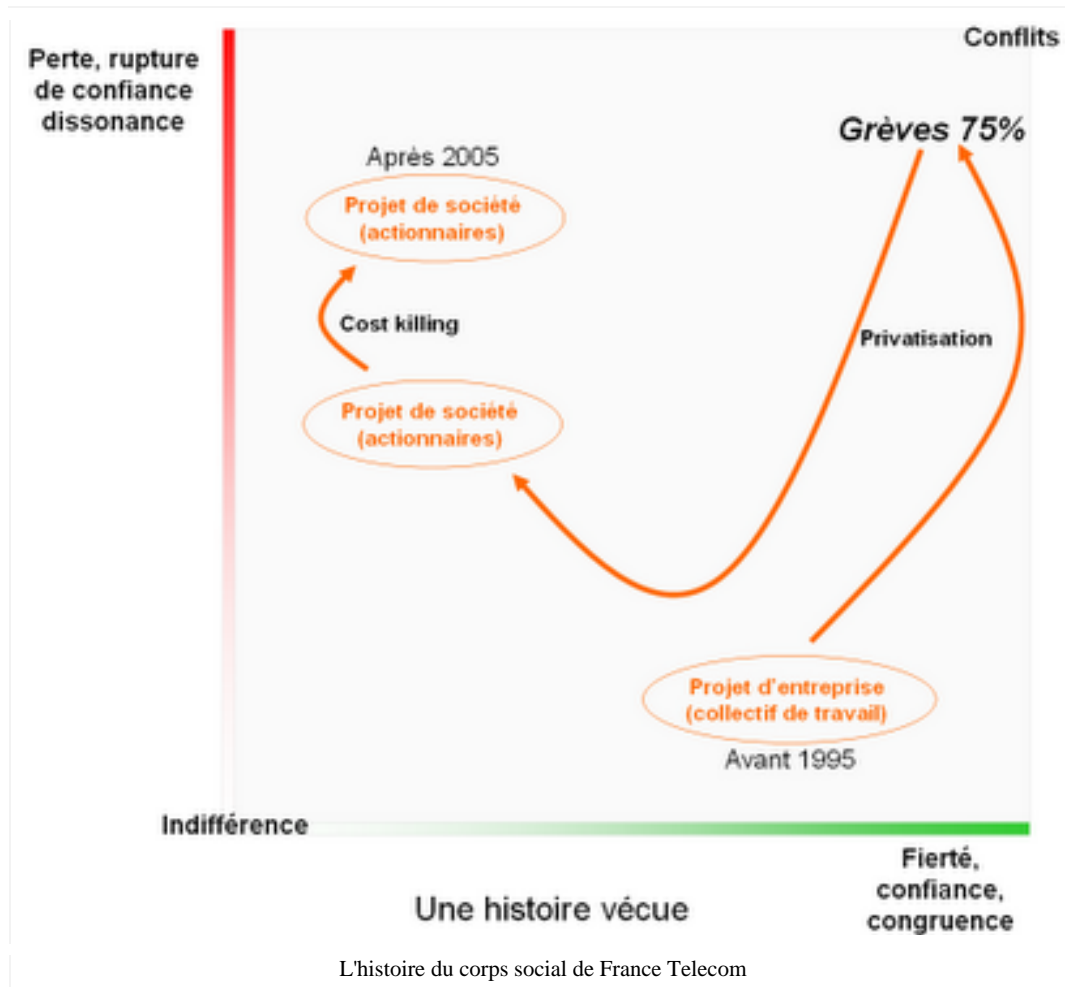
Perte, rupture de confiance dissonance

Conflits

Grèves 75%

Après 2005

Projet de société (actionnaires)

Cost killing

Privatisation

Projet de société (actionnaires)

Projet d'entreprise (collectif de travail)

Avant 1995

Indifférence

Fierté, confiance, congruence

Une histoire vécue

L'histoire du corps social de France Telecom